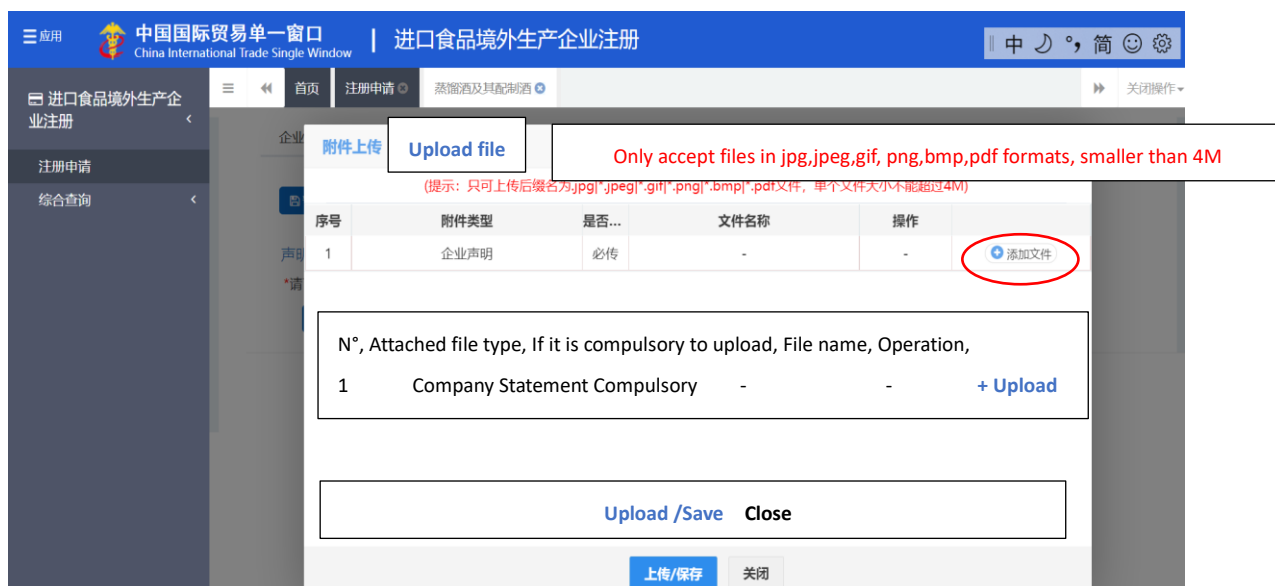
应用 中国国际贸易单一窗口 China International Trade Single Window | 进口食品境外生产企业注册

中 ☽ °, 简 ☺

进口食品境外生产企业注册

注册申请

综合查询

首页 注册申请 蒸馏酒及其配制酒 关闭操作

企业

附件上传 Upload file

Only accept files in jpg,jpeg,gif, png,bmp,pdf formats, smaller than 4M

(提示：只可上传后缀名为.jpg|*.jpeg|*.gif|*.png|*.bmp|*.pdf文件，单个文件大小不能超过4M)

| 序号 | 附件类型 | 是否... | 文件名称 | 操作 | |
|---|---|---|---|---|---|
| 1 | 企业声明 | 必传 | - | - | 添加文件 |

声明

*请

N°, Attached file type, If it is compulsory to upload, File name, Operation,

1 Company Statement Compulsory - - + Upload

Upload /Save Close

上传/保存 关闭